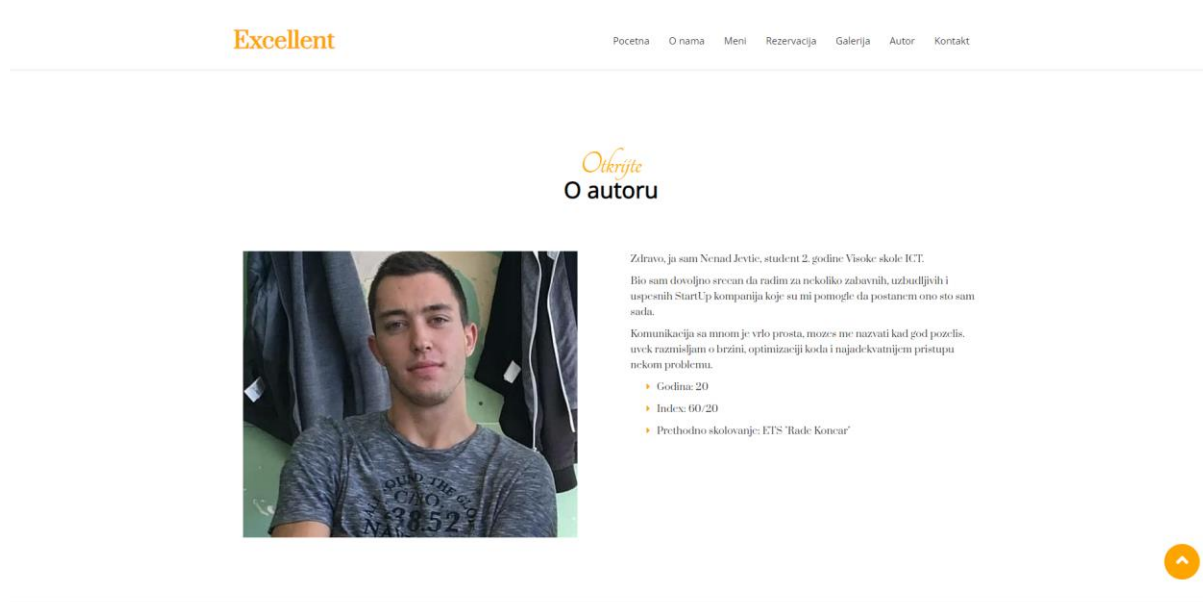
Excellent

Pocetna O nama Meni Rezervacija Galerija Autor Kontakt

Otkrijte
O autoru

Zdravo, ja sam Nenad Jevtic, student 2. godine Visoke skole ICT.

Bio sam dovoljno srecan da radim za nekoliko zabavnih, uzbudljivih i uspesnih StartUp kompanija koje su mi pomogle da postanem ono sto sam sada.

Komunikacija sa mnom je vrlo prosta, mozes me nazvati kad god pozelis, uvek razmisljam o brzini, optimizaciji koda i najadekvatnijem pristupu nekom problemu.

Godina: 20
Index: 60/20
Prethodno skolovanje: ETS 'Rade Koncar'